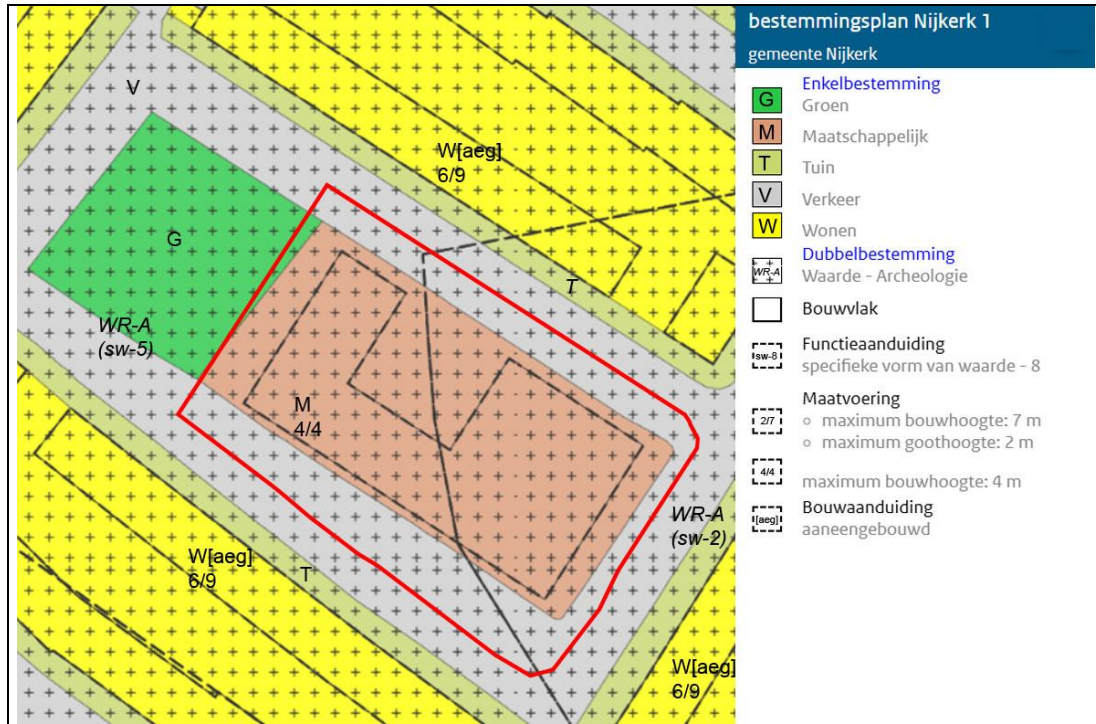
V

W[aeg]
6/9

G

T

WR-A
(sw-5)

M
4/4

WR-A
(sw-2)

W[aeg]
6/9

T

W[aeg]
6/9

bestemmingsplan Nijkerk 1
gemeente Nijkerk

Enkelbestemming
G Groen
M Maatschappelijk
T Tuin
V Verkeer
W Wonen
Dubbelbestemming
WR-A Waarde - Archeologie
Bouwvlak
sw-8 Functieaanduiding
specifieke vorm van waarde - 8
2/7 Maatvoering
◦ maximum bouwhoogte: 7 m
◦ maximum goothoogte: 2 m
4/4 maximum bouwhoogte: 4 m
[aeg] Bouwaanduiding
aaneengebouwd